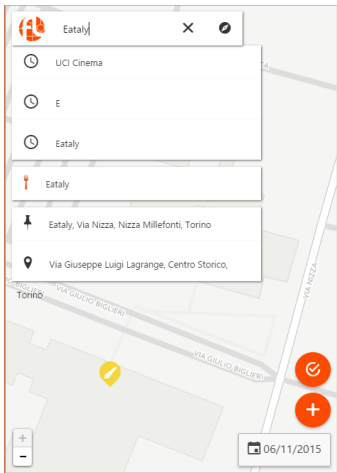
Eataly

UCI Cinema

E

Eataly

Eataly

Eataly, Via Nizza, Nizza Millefonti, Torino

Via Giuseppe Luigi Lagrange, Centro Storico,

VIA NIZZA

VIA GIULIO BIGLIERI

Torino

VIA GIULIO BIGLIERI

VIA NIZZA

+

-

06/11/2015